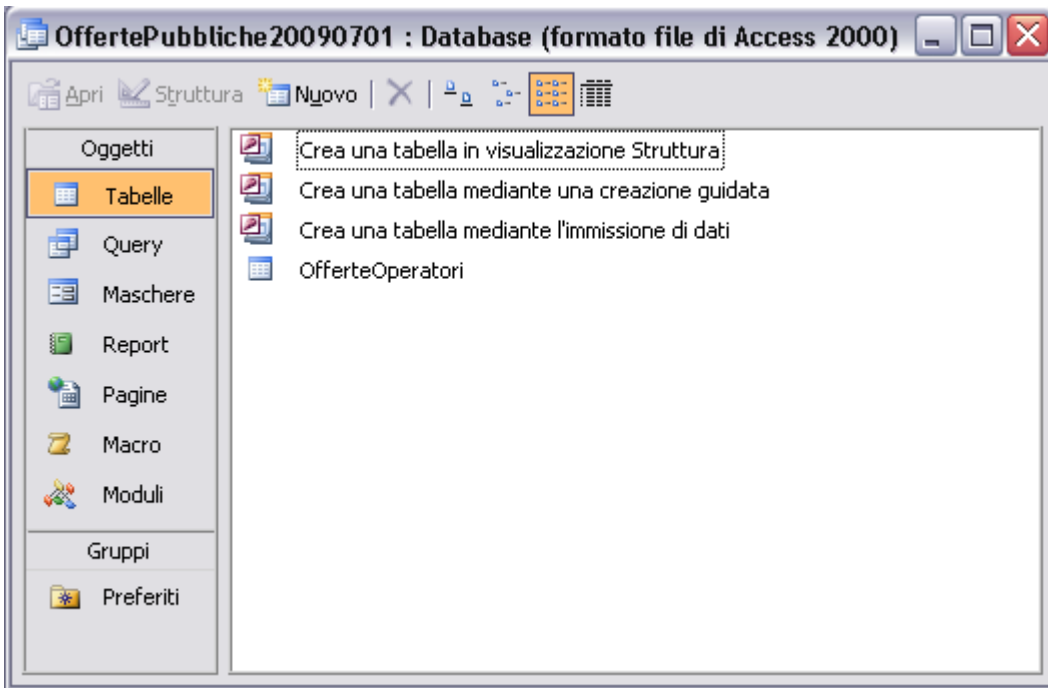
OffertePubbliche20090701 : Database (formato file di Access 2000)

Apri Struttura Nuovo

Oggetti
Tabelle
Query
Maschere
Report
Pagine
Macro
Moduli
Gruppi
Preferiti

Crea una tabella in visualizzazione Struttura
Crea una tabella mediante una creazione guidata
Crea una tabella mediante l'immissione di dati
OfferteOperatori